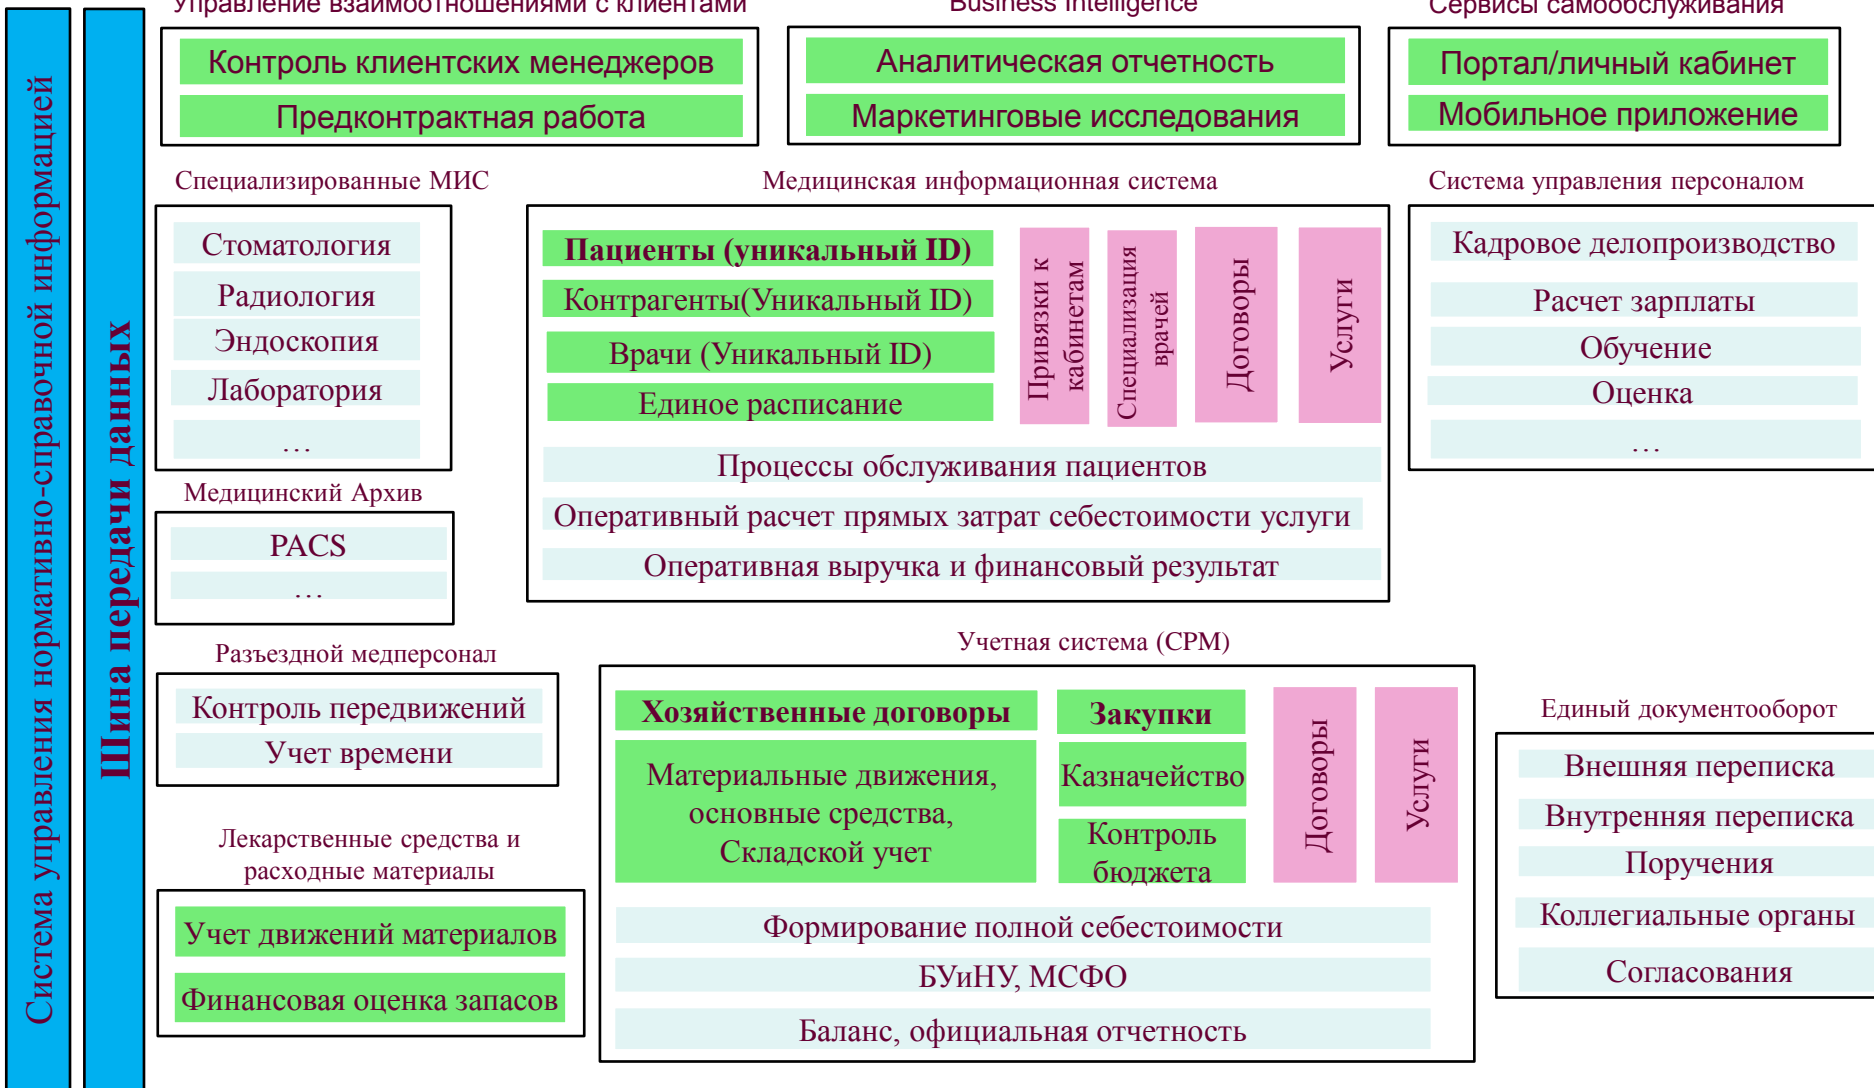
Система управления нормативно-справочной информацией

Шина передачи данных

Управление взаимоотношениями с клиентами

Контроль клиентских менеджеров

Предконтрактная работа

Business Intelligence

Аналитическая отчетность

Маркетинговые исследования

Сервисы самообслуживания

Портал/личный кабинет

Мобильное приложение

Специализированные МИС

Стоматология

Радиология

Эндоскопия

Лаборатория

…

Медицинская информационная система

Пациенты (уникальный ID)

Контрагенты(Уникальный ID)

Врачи (Уникальный ID)

Единое расписание

Привязки к кабинетам

Специализация врачей

Договоры

Услуги

Процессы обслуживания пациентов

Оперативный расчет прямых затрат себестоимости услуги

Оперативная выручка и финансовый результат

Система управления персоналом

Кадровое делопроизводство

Расчет зарплаты

Обучение

Оценка

…

Медицинский Архив

PACS

…

Разъездной медперсонал

Контроль передвижений

Учет времени

Учетная система (CPM)

Хозяйственные договоры

Закупки

Материальные движения, основные средства, Складской учет

Казначейство

Контроль бюджета

Договоры

Услуги

Формирование полной себестоимости

БУиНУ, МСФО

Баланс, официальная отчетность

Лекарственные средства и расходные материалы

Учет движений материалов

Финансовая оценка запасов

Единый документооборот

Внешняя переписка

Внутренняя переписка

Поручения

Коллегиальные органы

Согласования